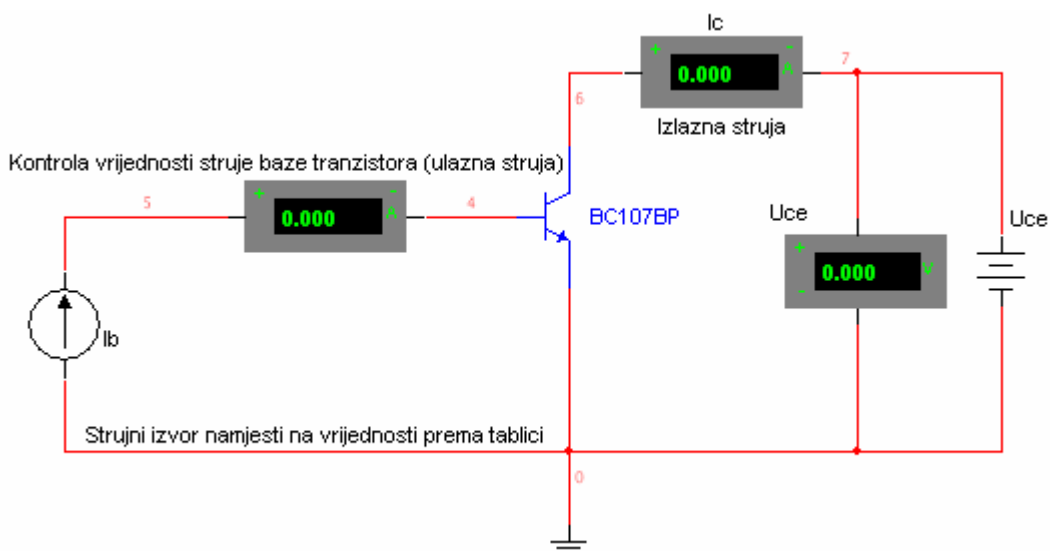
Ic

+ 0.000 - A

7

6

Izlazna struja

Kontrola vrijednosti struje baze tranzistora (ulazna struja)

5

+ 0.000 - A

4

BC107BP

Uce

Uce

+ 0.000 - V

Ib

Strujni izvor namjesti na vrijednosti prema tablici

0